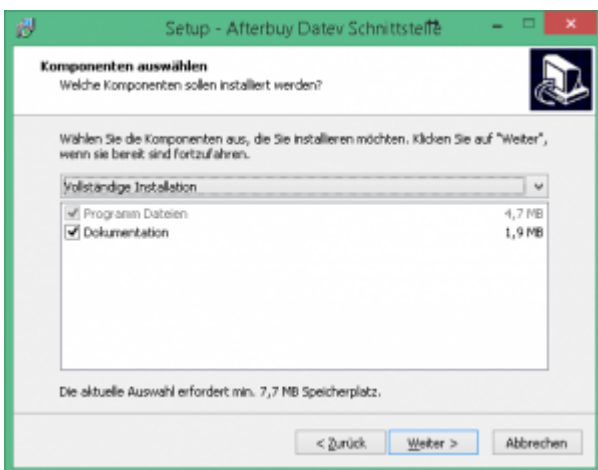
Setup - Afterbuy Datev Schnittstelle

**Komponenten auswählen**
Welche Komponenten sollen installiert werden?

Wählen Sie die Komponenten aus, die Sie installieren möchten. Klicken Sie auf "Weiter", wenn sie bereit sind fortzufahren.

Vollständige Installation

| | |
|---|---|
| ☑ Programm Dateien | 4,7 MB |
| ☑ Dokumentation | 1,9 MB |

Die aktuelle Auswahl erfordert min. 7,7 MB Speicherplatz.

< Zurück   Weiter >   Abbrechen